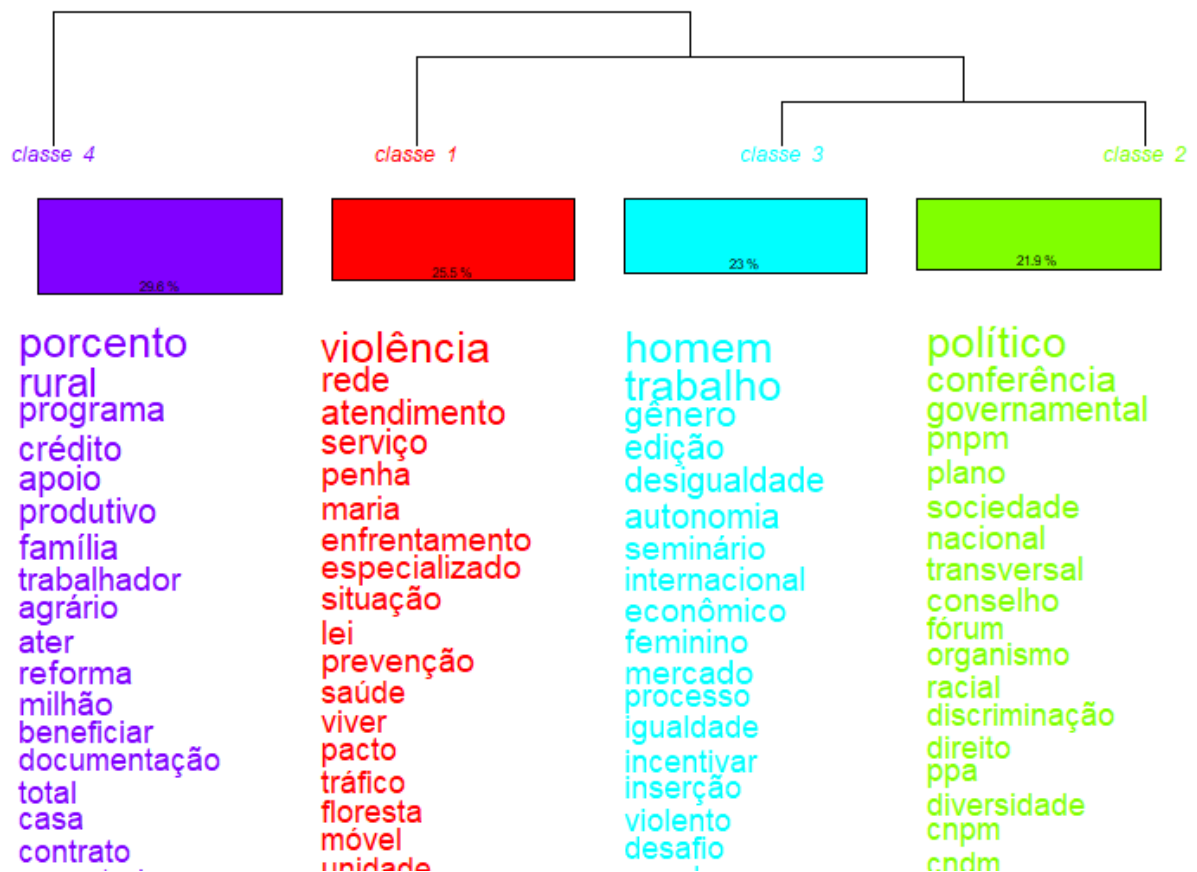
classe 4

classe 1

classe 3

classe 2

29.6 %

25.5 %

23 %

21.9 %

porcento
rural
programa
crédito
apoio
produtivo
família
trabalhador
agrário
ater
reforma
milhão
beneficiar
documentação
total
casa
contrato

violência
rede
atendimento
serviço
penha
maria
enfrentamento
especializado
situação
lei
prevenção
saúde
viver
pacto
tráfico
floresta
móvel
unidade

homem
trabalho
gênero
edição
desigualdade
autonomia
seminário
internacional
econômico
feminino
mercado
processo
igualdade
incentivar
inserção
violento
desafio

político
conferência
governamental
pnpm
plano
sociedade
nacional
transversal
conselho
fórum
organismo
racial
discriminação
direito
ppa
diversidade
cnpm
cndm